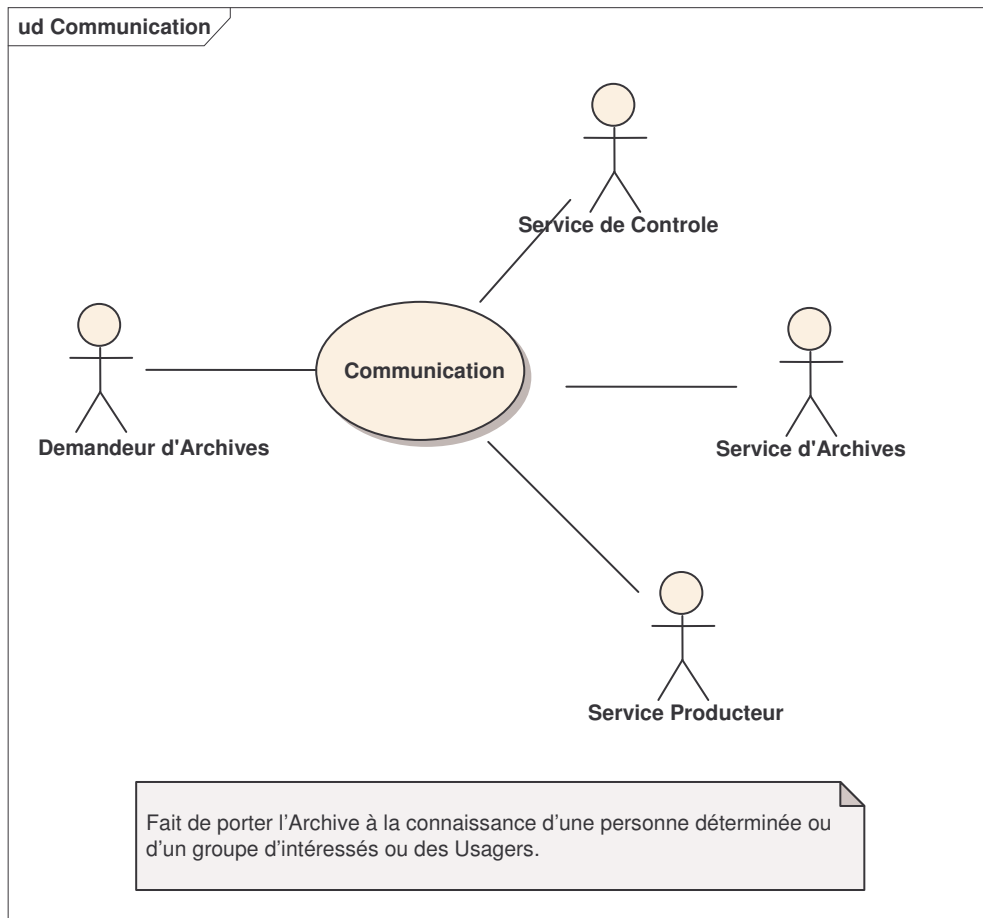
ud Communication

Service de Controle

Demandeur d'Archives

Communication

Service d'Archives

Service Producteur

Fait de porter l’Archive à la connaissance d’une personne déterminée ou d’un groupe d’intéressés ou des Usagers.